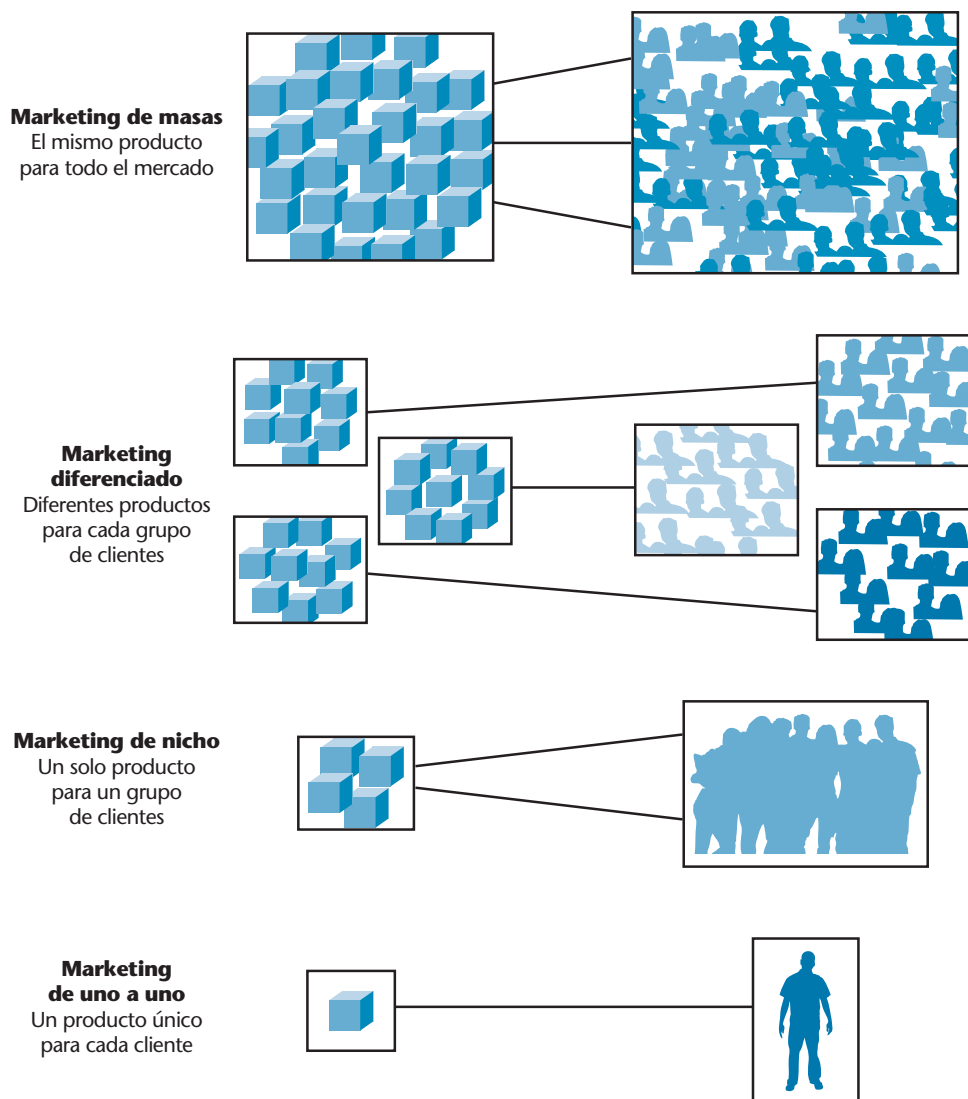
**Marketing de masas**
El mismo producto para todo el mercado

**Marketing diferenciado**
Diferentes productos para cada grupo de clientes

**Marketing de nicho**
Un solo producto para un grupo de clientes

**Marketing de uno a uno**
Un producto único para cada cliente